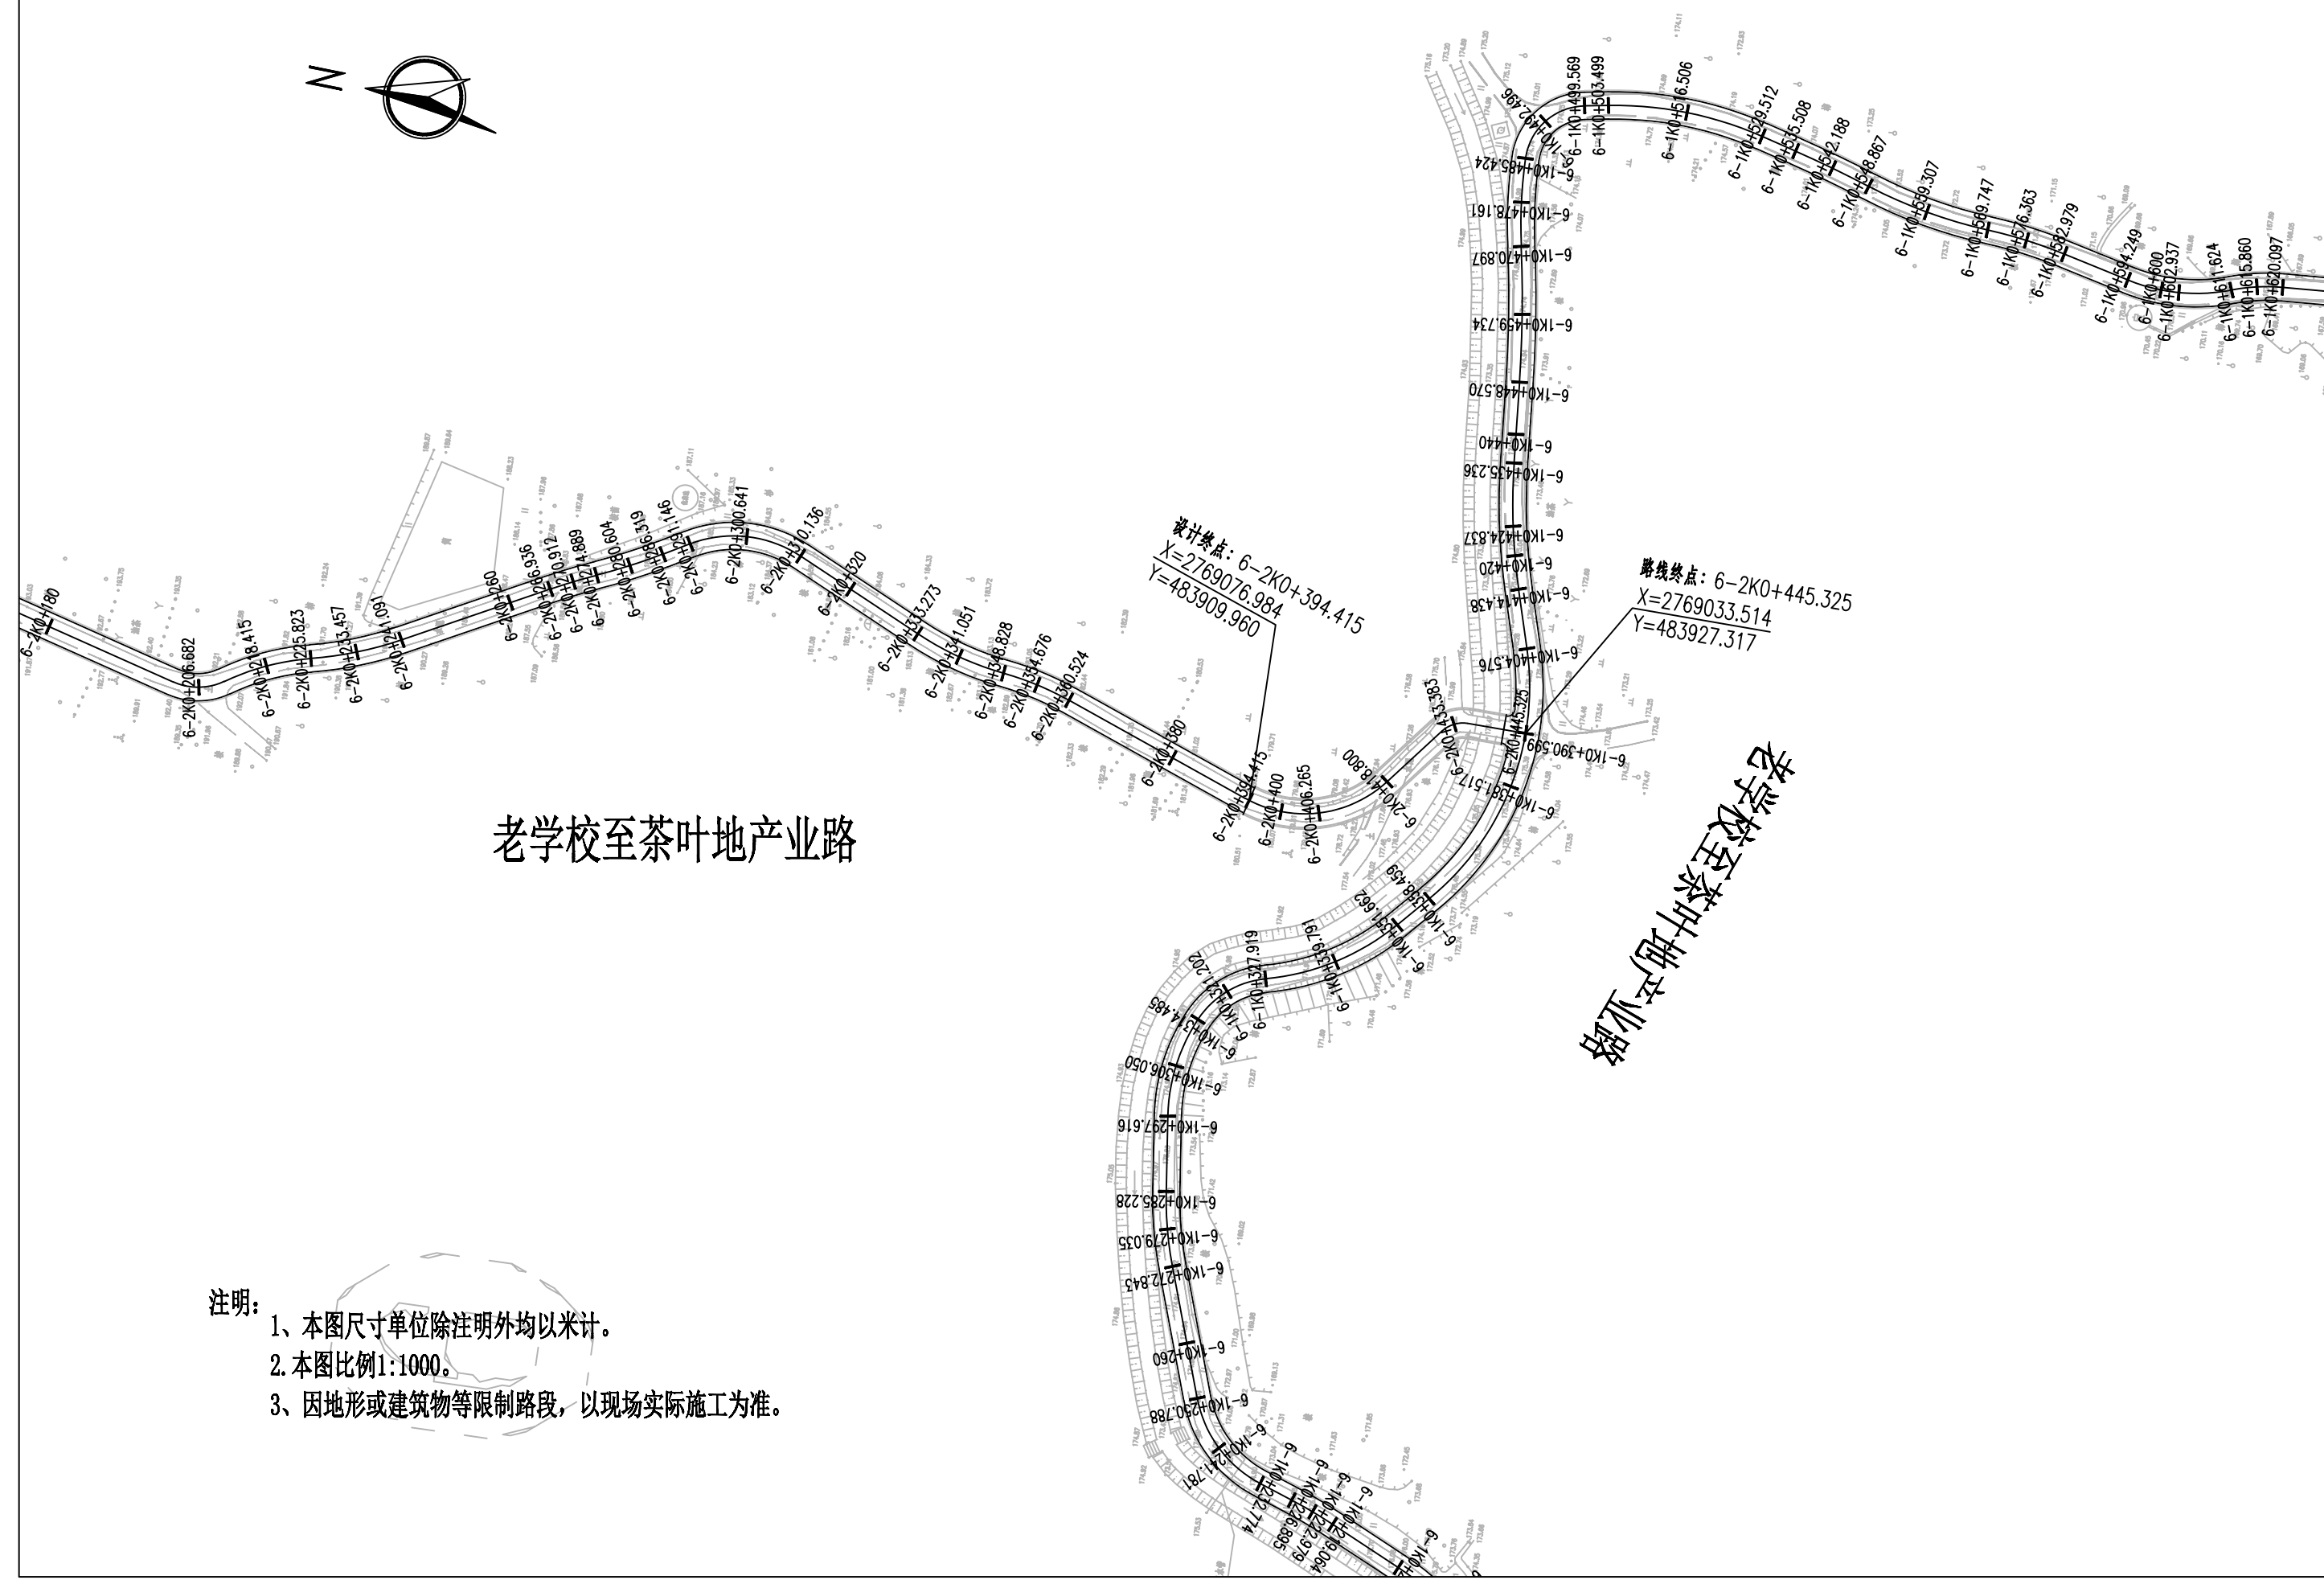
N

6-2K0+180
6-2K0+206.682
6-2K0+218.415
6-2K0+225.823
6-2K0+233.457
6-2K0+241.091
6-2K0+260
6-2K0+266.936
6-2K0+270.912
6-2K0+274.889
6-2K0+280.604
6-2K0+286.319
6-2K0+291.146
6-2K0+300.641
6-2K0+310.136
6-2K0+320
6-2K0+333.273
6-2K0+341.051
6-2K0+348.828
6-2K0+354.676
6-2K0+360.524
6-2K0+380
6-2K0+394.415
6-2K0+400
6-2K0+406.265
6-2K0+418.800
6-2K0+433.383
6-2K0+445.325

设计终点：6-2K0+394.415
X=2769076.984
Y=483909.960

路线终点：6-2K0+445.325
X=2769033.514
Y=483927.317

6-1K0+390.599
6-1K0+381.517
6-1K0+404.576
6-1K0+414.438
6-1K0+420
6-1K0+424.837
6-1K0+435.236
6-1K0+440
6-1K0+448.570
6-1K0+459.734
6-1K0+470.897
6-1K0+478.161
6-1K0+485.424
6-1K0+492.496
6-1K0+499.569
6-1K0+503.499
6-1K0+516.506
6-1K0+529.512
6-1K0+535.508
6-1K0+542.188
6-1K0+548.867
6-1K0+559.307
6-1K0+569.747
6-1K0+576.363
6-1K0+582.979
6-1K0+594.249
6-1K0+600
6-1K0+602.937
6-1K0+611.624
6-1K0+615.860
6-1K0+620.097
6-1K0+358.459
6-1K0+351.662
6-1K0+339.791
6-1K0+327.919
6-1K0+321.202
6-1K0+314.485
6-1K0+306.050
6-1K0+297.616
6-1K0+285.228
6-1K0+279.035
6-1K0+272.843
6-1K0+260
6-1K0+250.788
6-1K0+241.781
6-1K0+232.774
6-1K0+226.885
6-1K0+220.979
6-1K0+216.064

老学校至茶叶地产业路

老学校至茶叶地产业路

注明：
1、本图尺寸单位除注明外均以米计。
2.本图比例1:1000。
3、因地形或建筑物等限制路段，以现场实际施工为准。